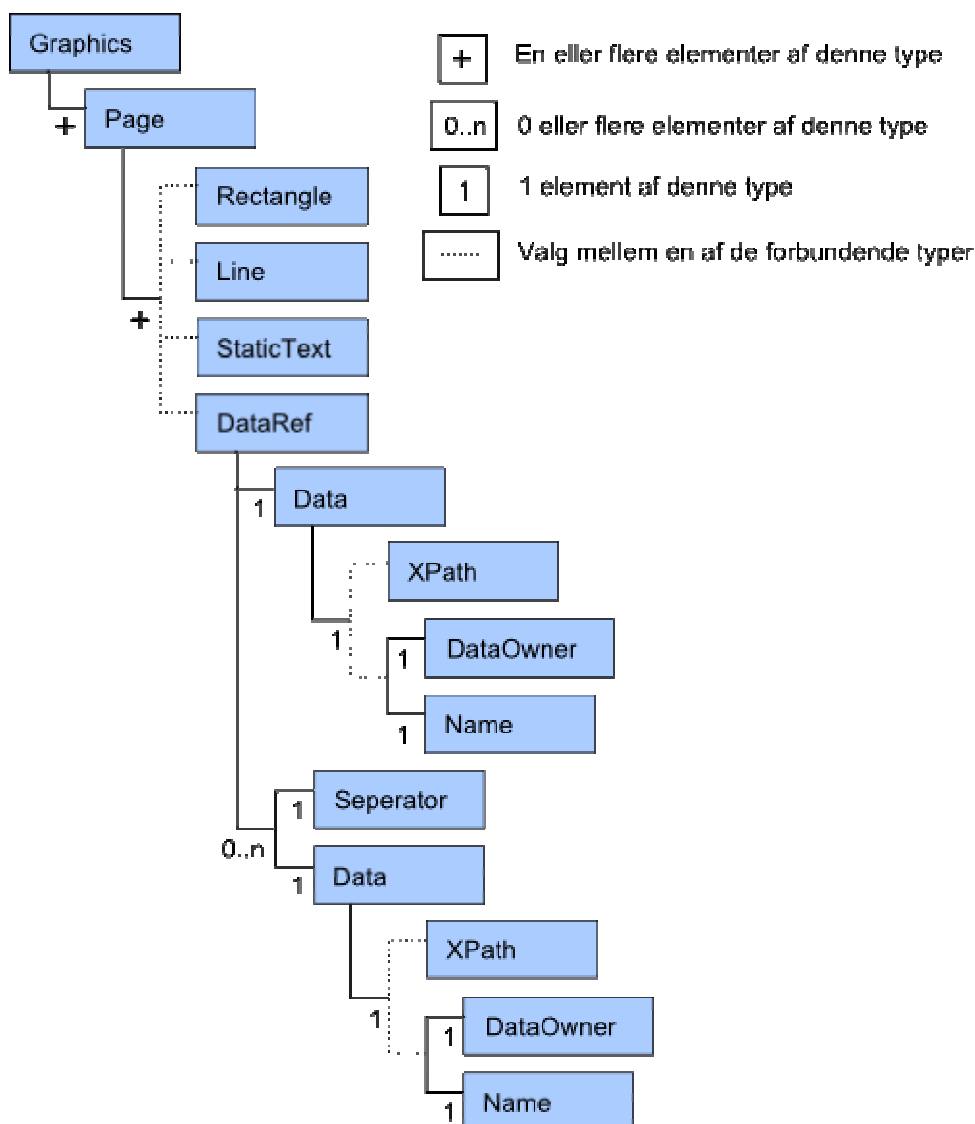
Graphics

+ Page

Rectangle

Line

+

StaticText

DataRef

1 Data

XPath

1

1 DataOwner

1 Name

1 Seperator

0..n

1 Data

XPath

1

1 DataOwner

1 Name

+ En eller flere elementer af denne type

0..n 0 eller flere elementer af denne type

1 1 element af denne type

Valg mellem en af de forbundende typer